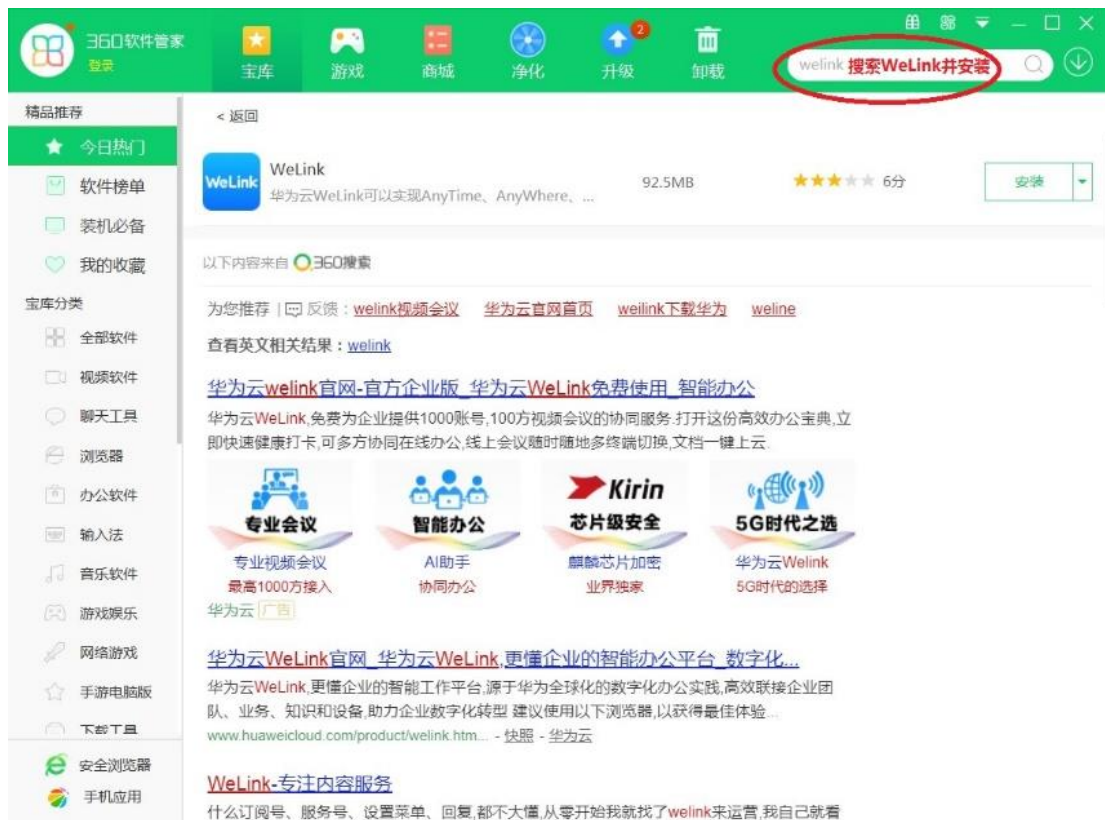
360软件管家
登录

宝库 游戏 商城 净化 升级 2 卸载

welink 搜索WeLink并安装

精品推荐
今日热门
软件榜单
装机必备
我的收藏
宝库分类
全部软件
视频软件
聊天工具
浏览器
办公软件
输入法
音乐软件
游戏娱乐
网络游戏
手游电脑版
下载工具
安全浏览器
手机应用

< 返回

WeLink
WeLink
华为云WeLink可以实现AnyTime、AnyWhere、...
92.5MB
6分
安装

以下内容来自 360搜索

为您推荐 | 反馈：welink视频会议 华为云官网首页 weilink下载华为 weline

查看英文相关结果：welink

华为云welink官网-官方企业版_华为云WeLink免费使用_智能办公

华为云WeLink,免费为企业提供1000账号,100方视频会议的协同服务.打开这份高效办公宝典,立即快速健康打卡,可多方协同在线办公,线上会议随时随地多终端切换,文档一键上云.

专业会议
专业视频会议
最高1000方接入

智能办公
AI助手
协同办公

Kirin
芯片级安全
麒麟芯片加密
业界独家

5G时代之选
华为云Welink
5G时代的选择

华为云 广告

华为云WeLink官网_华为云WeLink,更懂企业的智能办公平台_数字化...

华为云WeLink,更懂企业的智能工作平台,源于华为全球化的数字化办公实践,高效联接企业团队、业务、知识和设备,助力企业数字化转型 建议使用以下浏览器,以获得最佳体验...
www.huaweicloud.com/product/welink.htm... - 快照 - 华为云

WeLink-专注内容服务

什么订阅号、服务号、设置菜单、回复,都不大懂,从零开始我就找了welink来运营,我自己就看